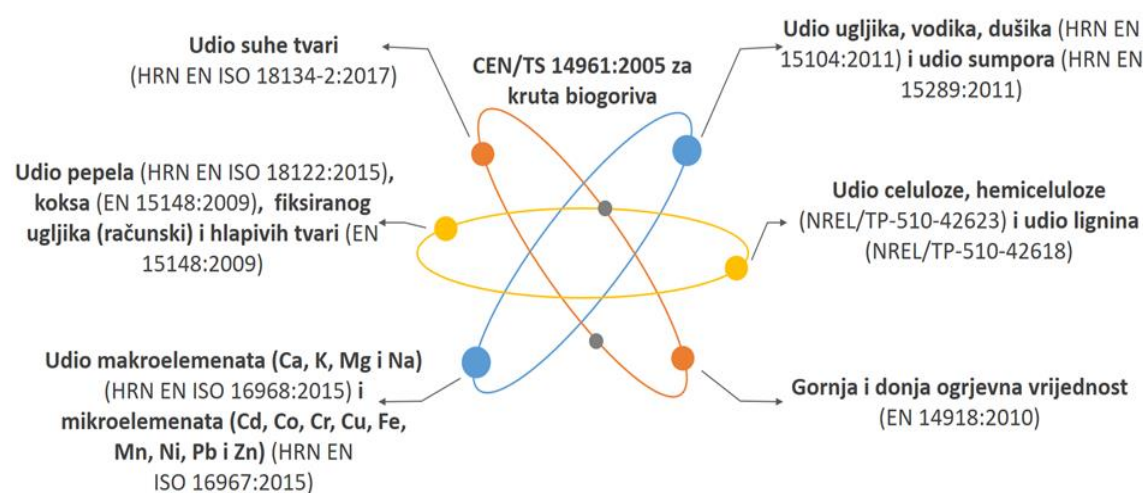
Udio suhe tvari (HRN EN ISO 18134-2:2017)

CEN/TS 14961:2005 za kruta biogoriva

Udio ugljika, vodika, dušika (HRN EN 15104:2011) i udio sumpora (HRN EN 15289:2011)

Udio pepela (HRN EN ISO 18122:2015), koksa (EN 15148:2009), fiksiranog ugljika (računski) i hlapivih tvari (EN 15148:2009)

Udio celuloze, hemiceluloze (NREL/TP-510-42623) i udio lignina (NREL/TP-510-42618)

Udio makroelemenata (Ca, K, Mg i Na) (HRN EN ISO 16968:2015) i mikroelemenata (Cd, Co, Cr, Cu, Fe, Mn, Ni, Pb i Zn) (HRN EN ISO 16967:2015)

Gornja i donja ogrjevna vrijednost (EN 14918:2010)